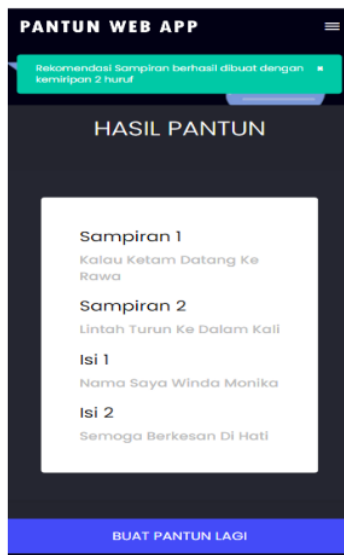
PANTUN WEB APP

Rekomendasi Sampiran berhasil dibuat dengan kemiripan 2 huruf ×

HASIL PANTUN

Sampiran 1
Kalau Ketam Datang Ke Rawa

Sampiran 2
Lintah Turun Ke Dalam Kali

Isi 1
Nama Saya Winda Monika

Isi 2
Semoga Berkesan Di Hati

BUAT PANTUN LAGI